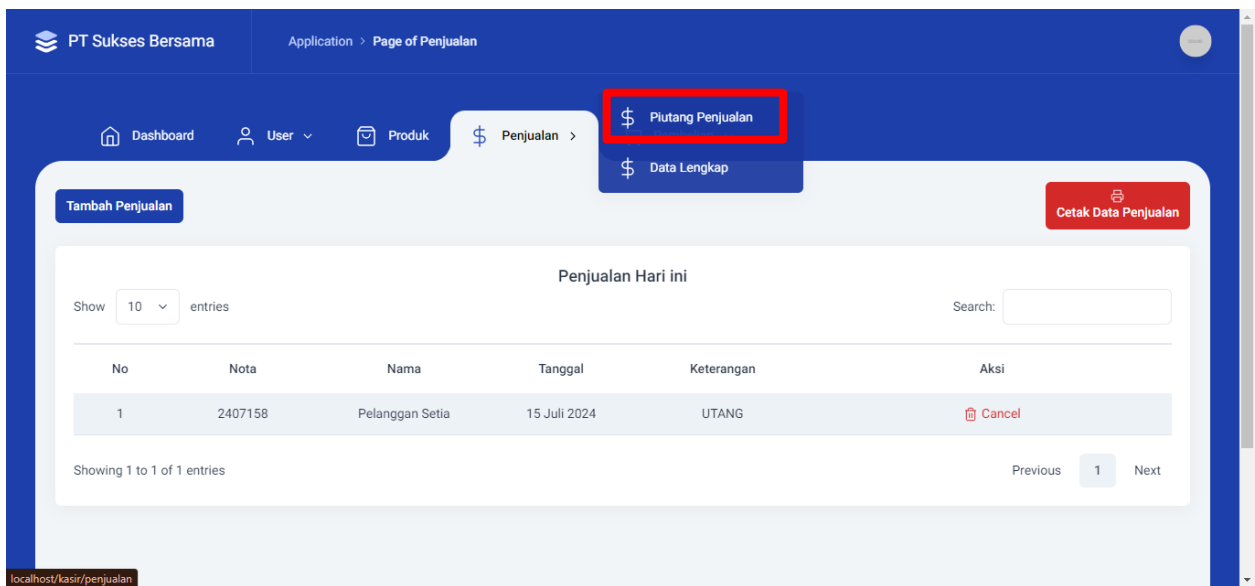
PT Sukses Bersama

Application > Page of Penjualan

Dashboard User Produk Penjualan >

Piutang Penjualan

Data Lengkap

Tambah Penjualan

Cetak Data Penjualan

Penjualan Hari ini

Show 10 entries

Search:

| No | Nota | Nama | Tanggal | Keterangan | Aksi |
|---|---|---|---|---|---|
| 1 | 2407158 | Pelanggan Setia | 15 Juli 2024 | UTANG | Cancel |

Showing 1 to 1 of 1 entries

Previous 1 Next

localhost/kasir/penjualan